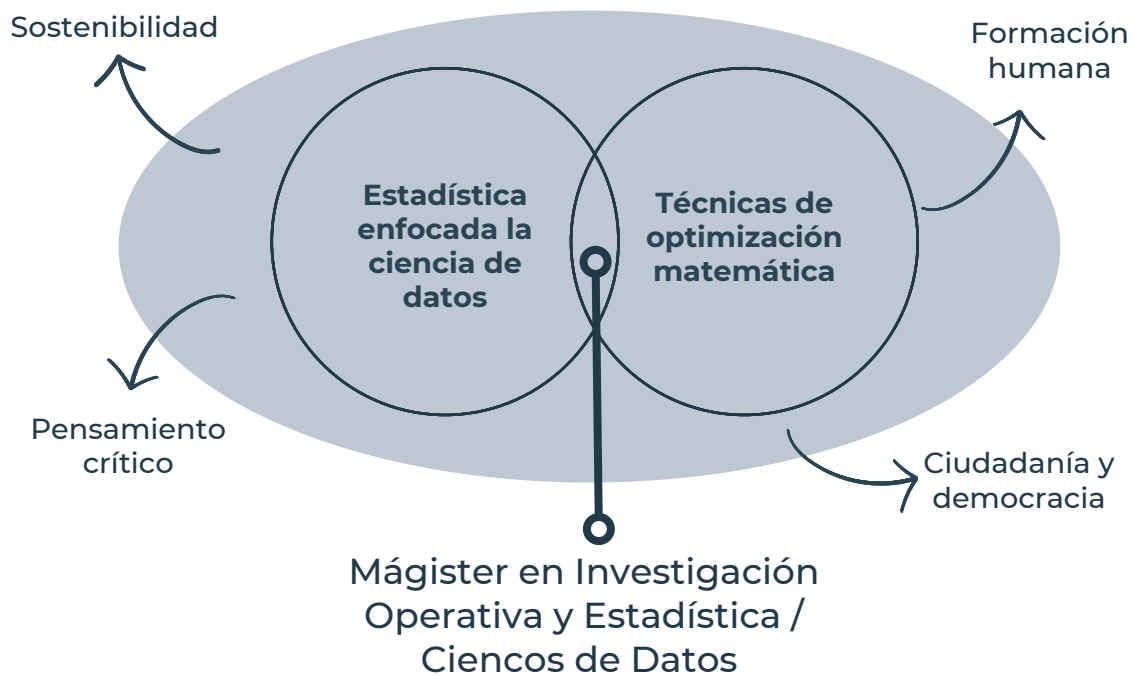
Sostenibilidad

Formación humana

Estadística enfocada la ciencia de datos

Técnicas de optimización matemática

Pensamiento crítico

Ciudadanía y democracia

Mágister en Investigación Operativa y Estadística / Ciencos de Datos